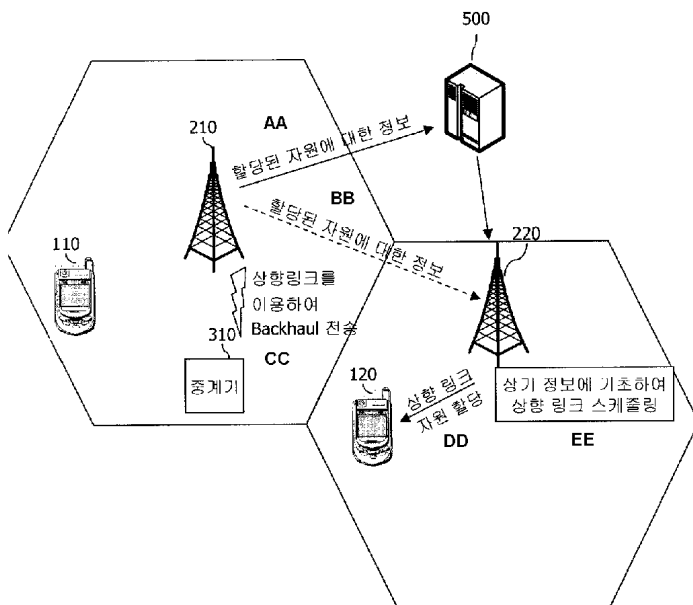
500

210

AA

할당된 자원에 대한 정보

BB

할당된 자원에 대한 정보

110

220

상향링크를 이용하여 Backhaul 전송

310

CC

중계기

120

상향 링크 자원 할당

DD

상기 정보에 기초하여 상향 링크 스케줄링

EE